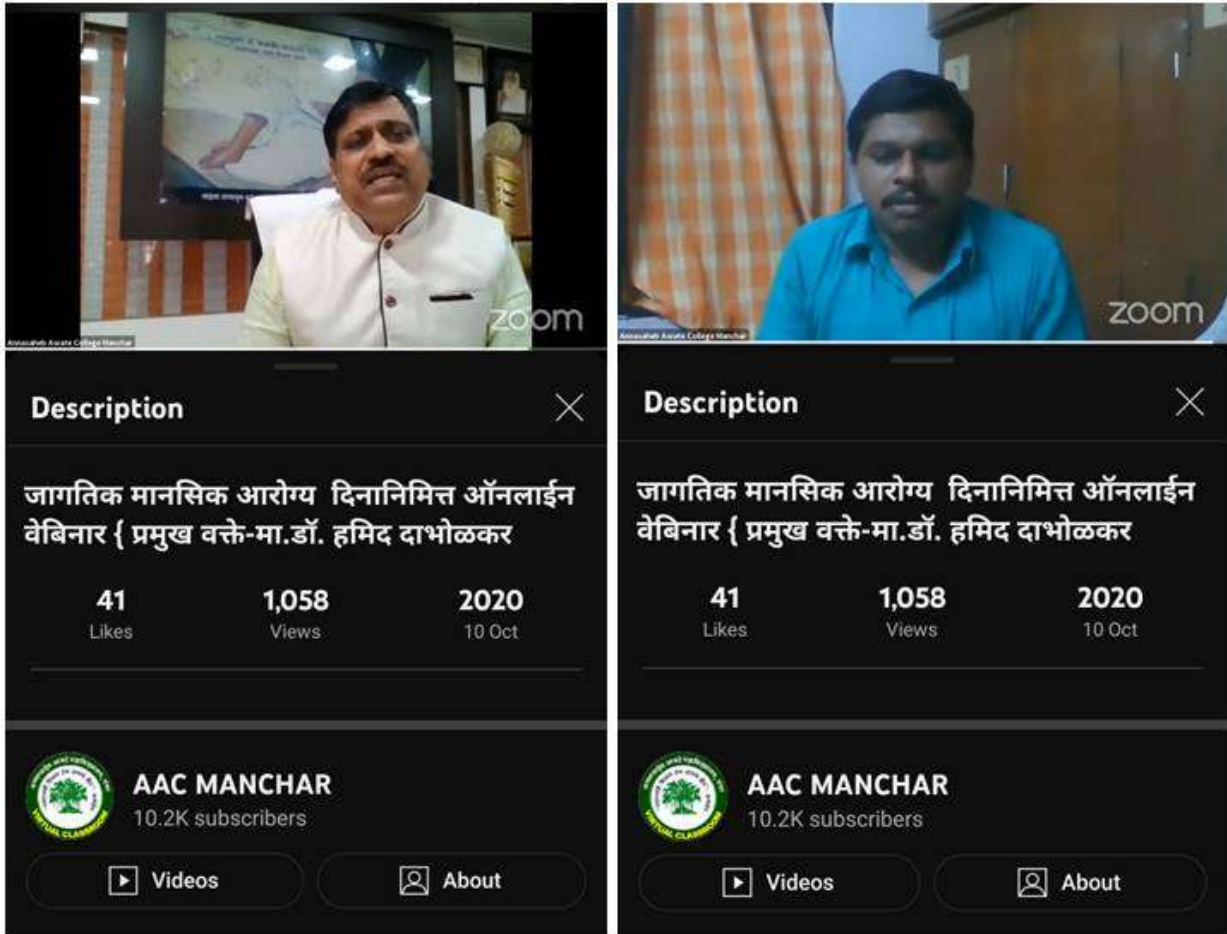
Annasaheb Awate College Manchar

zoom

Description

जागतिक मानसिक आरोग्य दिनानिमित्त ऑनलाईन वेबिनार { प्रमुख वक्ते-मा.डॉ. हमिद दाभोळकर

41
Likes

1,058
Views

2020
10 Oct

AAC MANCHAR
10.2K subscribers

VIRTUAL CLASSROOM

Videos

About

Annasaheb Awate College Manchar

zoom

Description

जागतिक मानसिक आरोग्य दिनानिमित्त ऑनलाईन वेबिनार { प्रमुख वक्ते-मा.डॉ. हमिद दाभोळकर

41
Likes

1,058
Views

2020
10 Oct

AAC MANCHAR
10.2K subscribers

VIRTUAL CLASSROOM

Videos

About